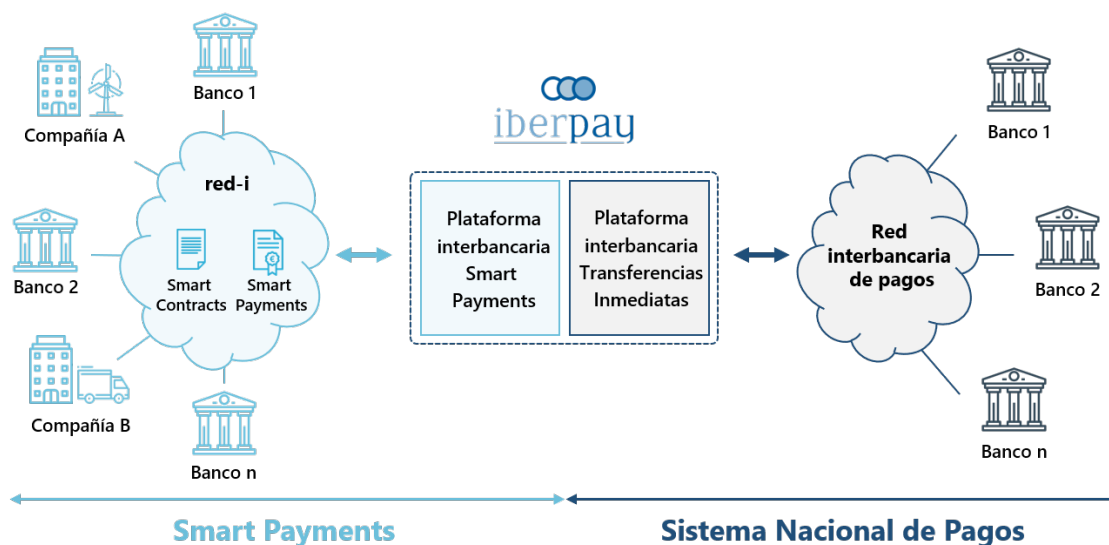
Banco 1

Compañía A

red-i

Smart Contracts

Smart Payments

Banco 2

Compañía B

Banco n

iberpay

Plataforma interbancaria Smart Payments

Plataforma interbancaria Transferencias Inmediatas

Banco 1

Red interbancaria de pagos

Banco 2

Banco n

Smart Payments

Sistema Nacional de Pagos